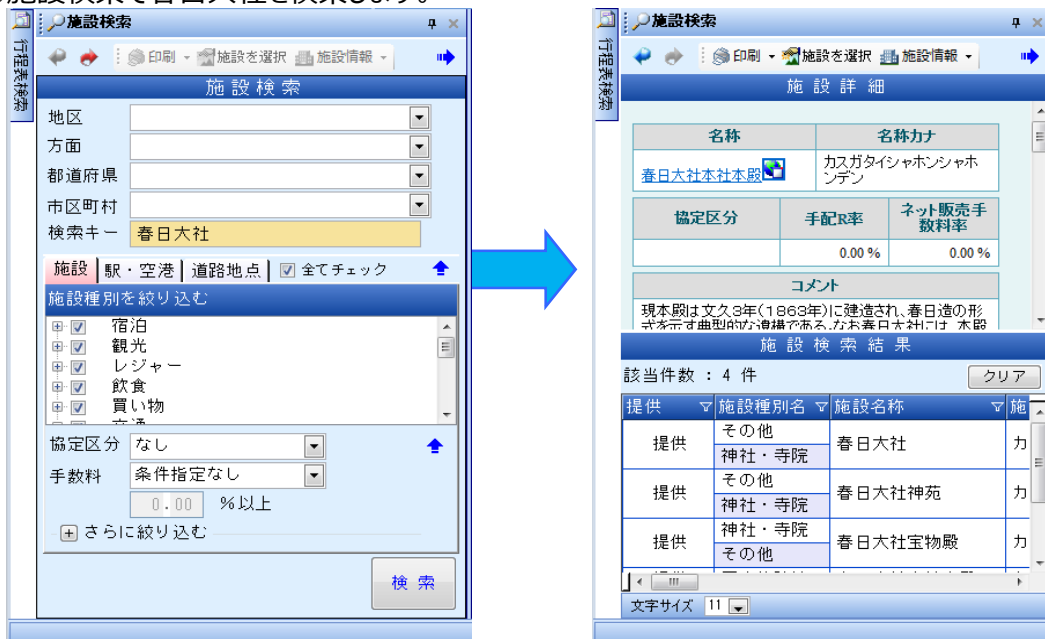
施設検索で春日大社を検索します。

施設検索
行程表検索
印刷 施設を選択 施設情報
施設検索
地区
方面
都道府県
市区町村
検索キー 春日大社
施設 駅・空港 道路地点 全てチェック
施設種別を絞り込む
宿泊
観光
レジャー
飲食
買い物
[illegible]
協定区分 なし
手数料 条件指定なし
0.00 %以上
さらに絞り込む
検索

施設検索
行程表検索
印刷 施設を選択 施設情報
施設詳細

| 名称 | 名称カナ |
|---|---|
| 春日大社本社本殿 | カスガタイシャホンシャホンデン |

| 協定区分 | 手配R率 | ネット販売手数料率 |
|---|---|---|
| | 0.00 % | 0.00 % |

コメント
現本殿は文久3年(1863年)に建造され、春日造の形式を示す典型的な遺構である。なお春日大社には、本殿 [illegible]

施設検索結果
該当件数 : 4 件
クリア

| 提供 | 施設種別名 | 施設名称 | 施 |
|---|---|---|---|
| 提供 | その他 / 神社・寺院 | 春日大社 | カ |
| 提供 | その他 / 神社・寺院 | 春日大社神苑 | カ |
| 提供 | 神社・寺院 / その他 | 春日大社宝物殿 | カ |

文字サイズ 11